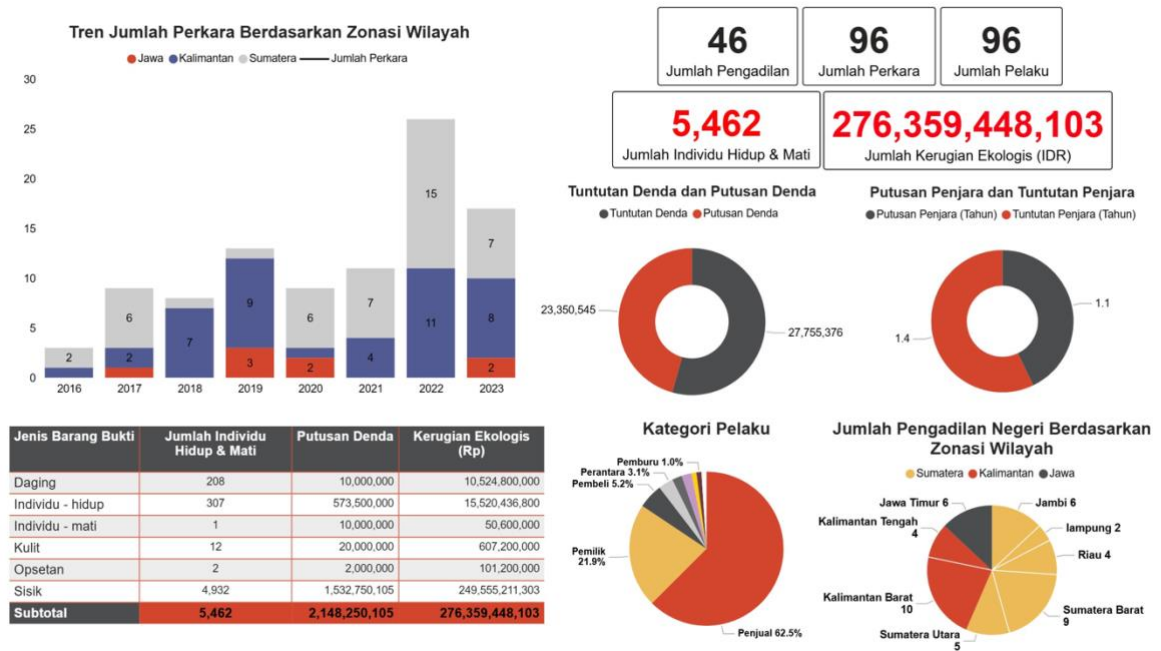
Tren Jumlah Perkara Berdasarkan Zonasi Wilayah

Jawa, Kalimantan, Sumatera, Jumlah Perkara

30
25
20
15
10
5
0

2016: 2
2017: 6, 2
2018: 7
2019: 9, 3
2020: 6, 2
2021: 7, 4
2022: 15, 11
2023: 7, 8, 2

46
Jumlah Pengadilan

96
Jumlah Perkara

96
Jumlah Pelaku

5,462
Jumlah Individu Hidup & Mati

276,359,448,103
Jumlah Kerugian Ekologis (IDR)

Tuntutan Denda dan Putusan Denda
Tuntutan Denda, Putusan Denda
23,350,545
27,755,376

Putusan Penjara dan Tuntutan Penjara
Putusan Penjara (Tahun), Tuntutan Penjara (Tahun)
1.1
1.4

| Jenis Barang Bukti | Jumlah Individu Hidup & Mati | Putusan Denda | Kerugian Ekologis (Rp) |
|---|---|---|---|
| Daging | 208 | 10,000,000 | 10,524,800,000 |
| Individu - hidup | 307 | 573,500,000 | 15,520,436,800 |
| Individu - mati | 1 | 10,000,000 | 50,600,000 |
| Kulit | 12 | 20,000,000 | 607,200,000 |
| Opsetan | 2 | 2,000,000 | 101,200,000 |
| Sisik | 4,932 | 1,532,750,105 | 249,555,211,303 |
| Subtotal | 5,462 | 2,148,250,105 | 276,359,448,103 |

Kategori Pelaku
Pemburu 1.0%
Perantara 3.1%
Pembeli 5.2%
Pemilik 21.9%
Penjual 62.5%

Jumlah Pengadilan Negeri Berdasarkan Zonasi Wilayah
Sumatera, Kalimantan, Jawa
Jawa Timur 6
Jambi 6
Kalimantan Tengah 4
lampung 2
Riau 4
Kalimantan Barat 10
Sumatera Barat 9
Sumatera Utara 5